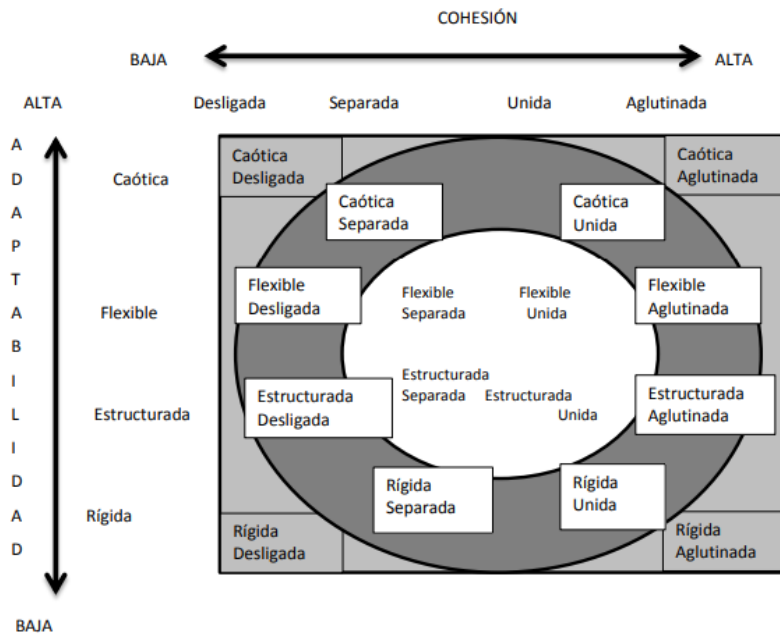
COHESIÓN

BAJA ALTA

ALTA Desligada Separada Unida Aglutinada

A
D
A
P
T
A
B
I
L
I
D
A
D

Caótica

Flexible

Estructurada

Rígida

BAJA

Caótica Desligada

Caótica Aglutinada

Caótica Separada

Caótica Unida

Flexible Desligada

Flexible Separada

Flexible Unida

Flexible Aglutinada

Estructurada Separada

Estructurada Desligada

Estructurada Unida

Estructurada Aglutinada

Rígida Separada

Rígida Unida

Rígida Desligada

Rígida Aglutinada